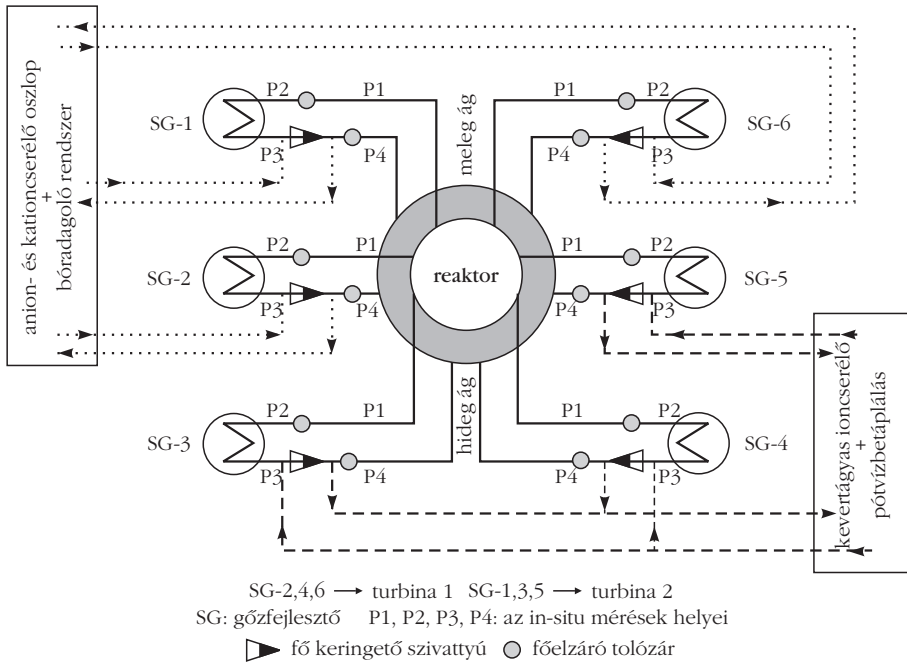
anion- és kationcserélő oszlop
+
bóradagoló rendszer

SG-1
P2
P1
P3
P4

meleg ág

P1
P2
SG-6
P4
P3

SG-2
P2
P1
P3
P4

reaktor

P1
P2
SG-5
P4
P3

SG-3
P2
P1
P3
P4

hideg ág

P1
P2
SG-4
P4
P3

kevertágyas ioncserélő
+
pótvízbetáplálás

SG-2,4,6 $\longrightarrow$ turbina 1 SG-1,3,5 $\longrightarrow$ turbina 2
SG: gőzfejlesztő P1, P2, P3, P4: az in-situ mérések helyei
fő keringető szivattyú főelzáró tolózár